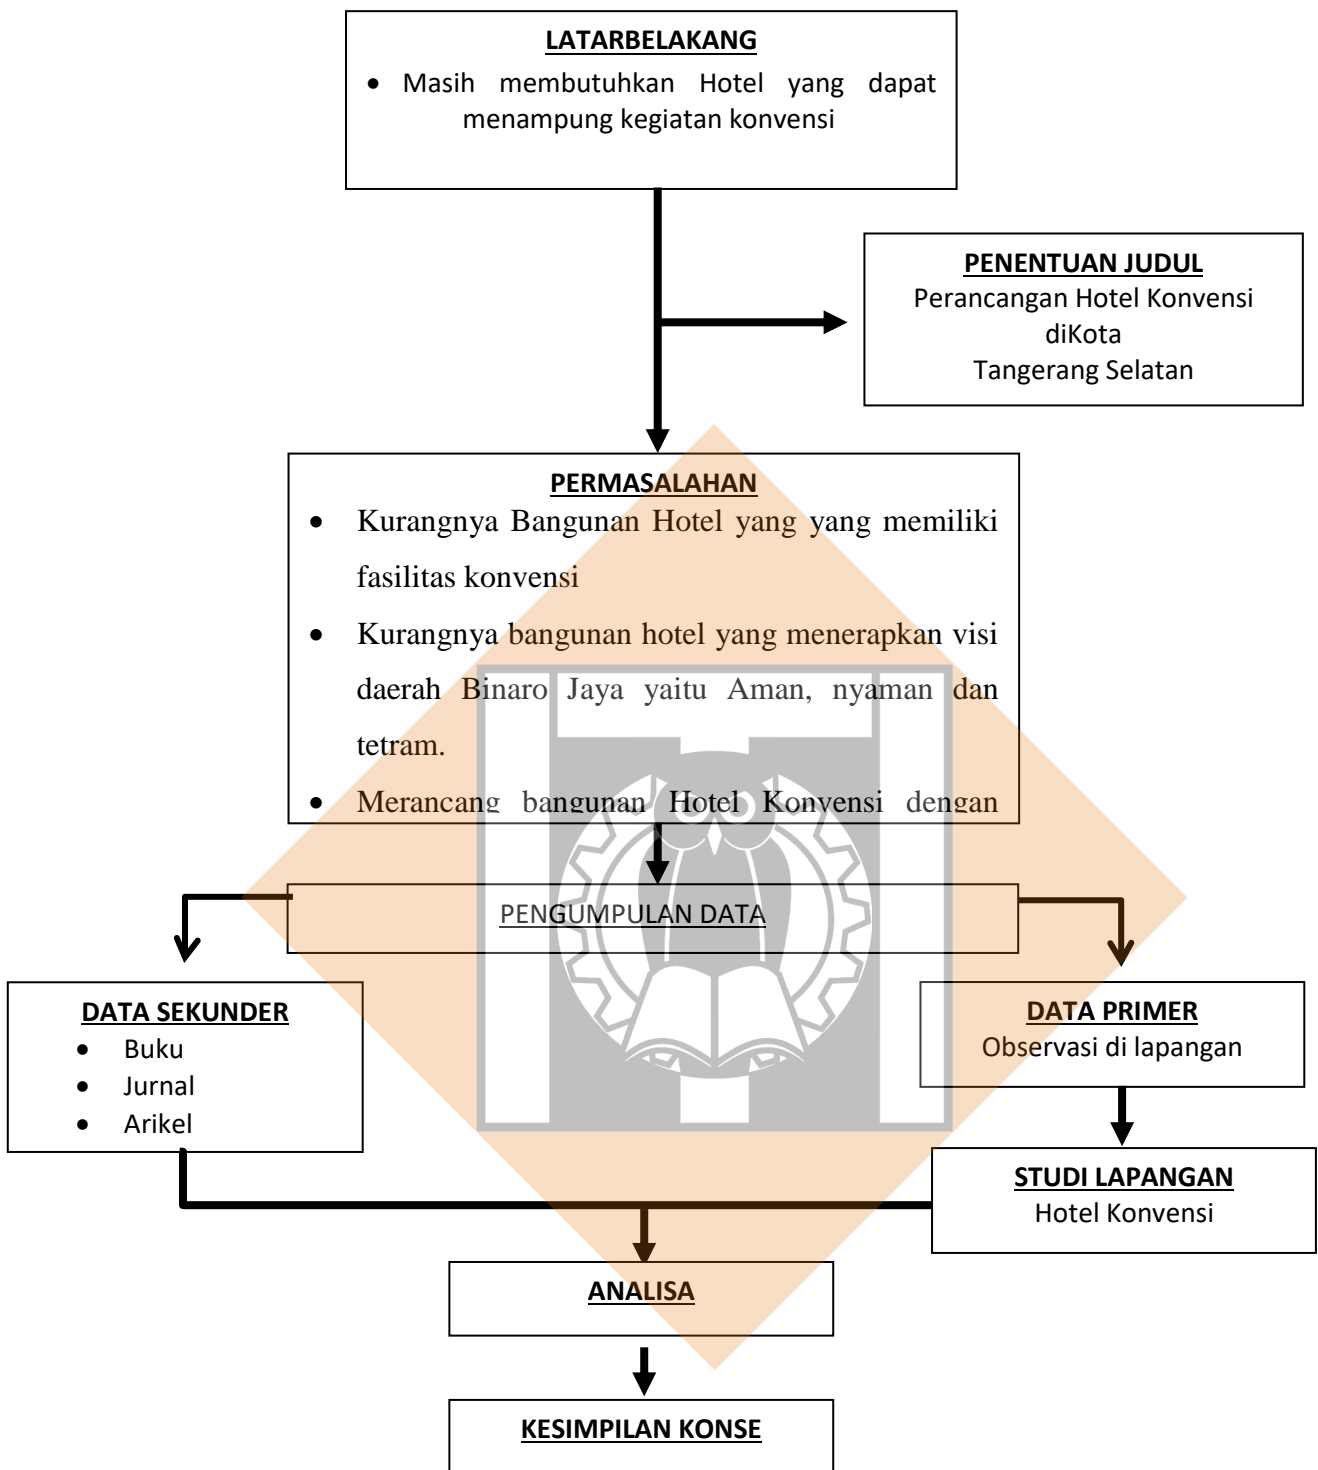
LATARBELAKANG

- Masih membutuhkan Hotel yang dapat menampung kegiatan konvensi

PENENTUAN JUDUL
Perancangan Hotel Konvensi diKota
Tangerang Selatan

PERMASALAHAN

- Kurangnya Bangunan Hotel yang yang memiliki fasilitas konvensi
- Kurangnya bangunan hotel yang menerapkan visi daerah Binaro Jaya yaitu Aman, nyaman dan tetram.
- Merancang bangunan Hotel Konvensi dengan

PENGUMPULAN DATA

DATA SEKUNDER
- Buku
- Jurnal
- Arikel

DATA PRIMER
Observasi di lapangan

STUDI LAPANGAN
Hotel Konvensi

ANALISA

KESIMPILAN KONSE